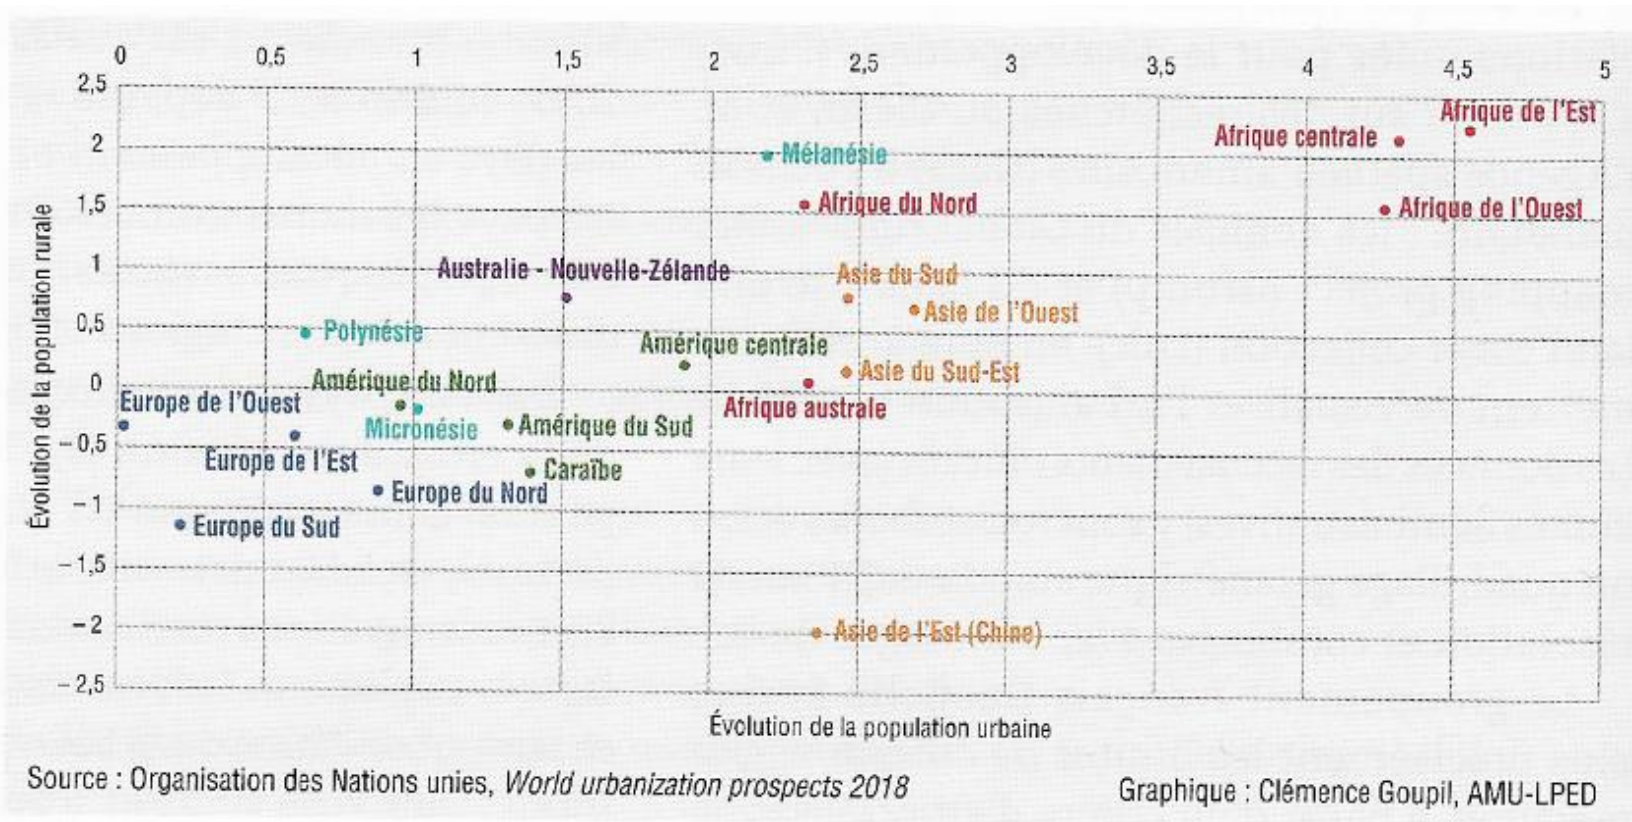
0
0,5
1
1,5
2
2,5
3
3,5
4
4,5
5

2,5
2
1,5
1
0,5
0
−0,5
−1
−1,5
−2
−2,5

Évolution de la population rurale

Afrique de l'Est
Afrique centrale
Mélanésie
Afrique du Nord
Afrique de l'Ouest
Australie - Nouvelle-Zélande
Asie du Sud
Asie de l'Ouest
Polynésie
Amérique centrale
Asie du Sud-Est
Amérique du Nord
Europe de l'Ouest
Afrique australe
Micronésie
Amérique du Sud
Europe de l'Est
Caraïbe
Europe du Nord
Europe du Sud
Asie de l'Est (Chine)

Évolution de la population urbaine

Source : Organisation des Nations unies, World urbanization prospects 2018

Graphique : Clémence Goupil, AMU-LPED